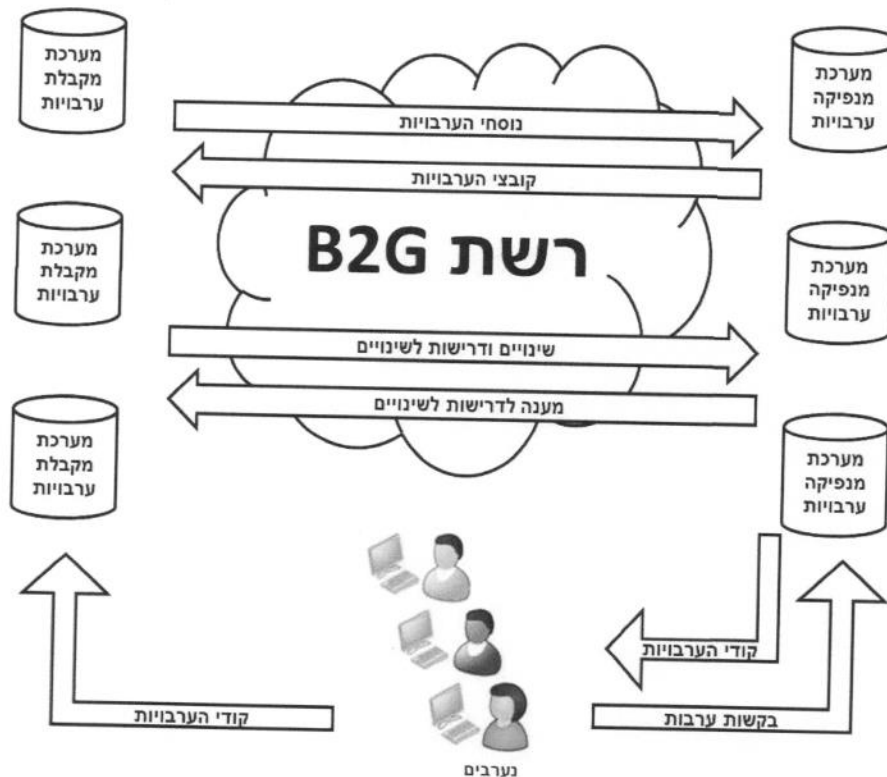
מערכת מקבלת ערבויות

מערכת מנפיקה ערבויות

נוסחי הערבויות

קובצי הערבויות

מערכת מקבלת ערבויות

רשת B2G

מערכת מנפיקה ערבויות

שינויים ודרישות לשינויים

מענה לדרישות לשינויים

מערכת מקבלת ערבויות

מערכת מנפיקה ערבויות

קודי הערבויות

קודי הערבויות

בקשות ערבות

נערבים